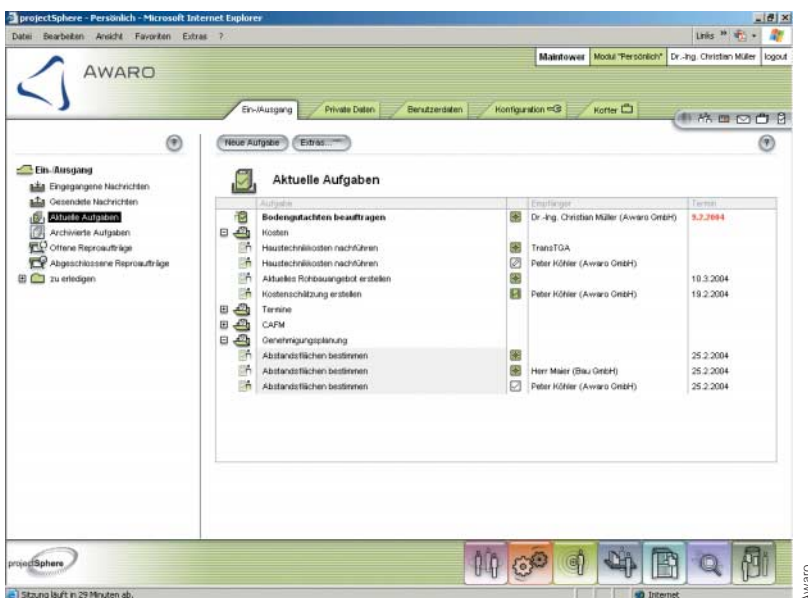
projectSphere - Persönlich - Microsoft Internet Explorer

Datei Bearbeiten Ansicht Favoriten Extras ?

Links »

AWARO

Maintower | Modul "Persönlich" | Dr.-Ing. Christian Müller | logout

Ein-/Ausgang | Private Daten | Benutzerdaten | Konfiguration | Koffer

Neue Aufgabe | Extras...

Ein-/Ausgang
Eingegangene Nachrichten
Gesendete Nachrichten
Aktuelle Aufgaben
Archivierte Aufgaben
Offene Reproaufträge
Abgeschlossene Reproaufträge
zu erledigen

Aktuelle Aufgaben

| Aufgabe | | Empfänger | Termin |
|---|---|---|---|
| Bodengutachten beauftragen | | Dr.-Ing. Christian Müller (Awaro GmbH) | 9.2.2004 |
| Kosten | | | |
| Haustechnikkosten nachführen | | TransTGA | |
| Haustechnikkosten nachführen | | Peter Köhler (Awaro GmbH) | |
| Aktuelles Rohbauangebot erstellen | | | 10.3.2004 |
| Kostenschätzung erstellen | | Peter Köhler (Awaro GmbH) | 19.2.2004 |
| Termine | | | |
| CAFM | | | |
| Genehmigungsplanung | | | |
| Abstandsflächen bestimmen | | | 25.2.2004 |
| Abstandsflächen bestimmen | | Herr Maier (Bau GmbH) | 25.2.2004 |
| Abstandsflächen bestimmen | | Peter Köhler (Awaro GmbH) | 25.2.2004 |

projectSphere

Sitzung läuft in 29 Minuten ab.

Internet

Awaro